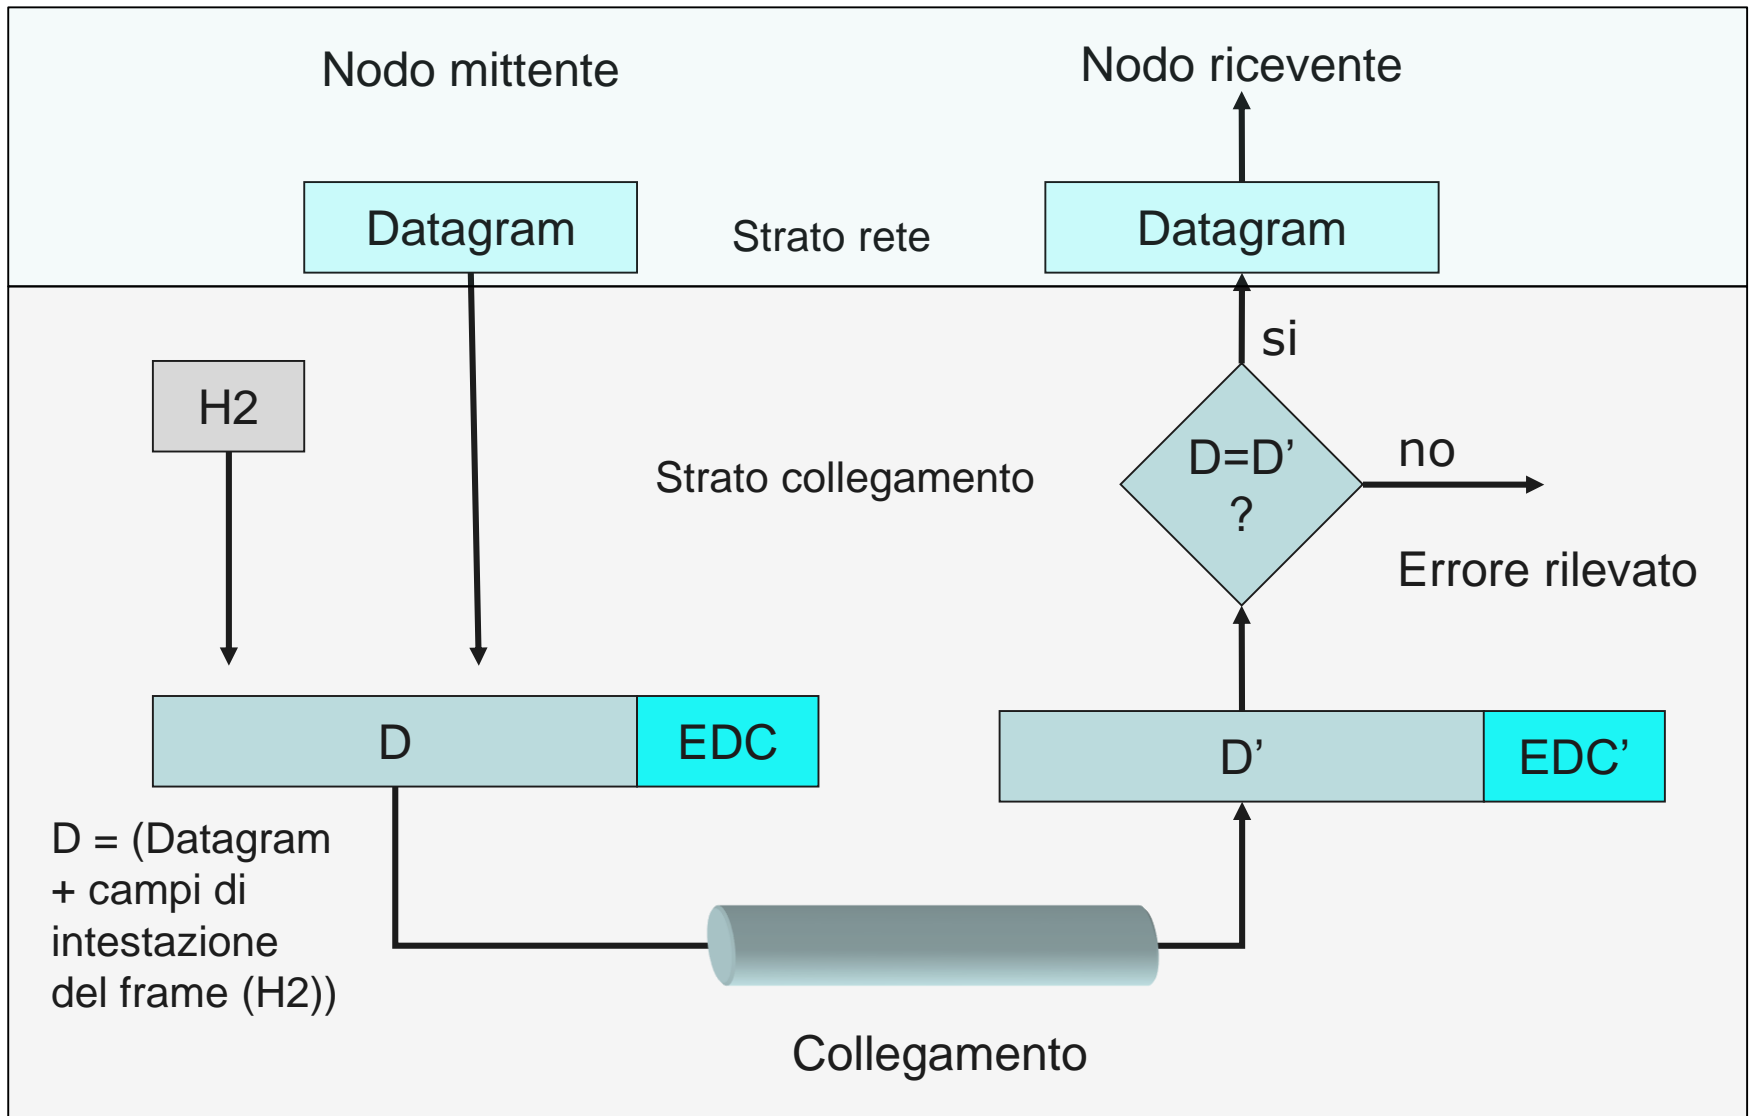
Nodo mittente

Nodo ricevente

Datagram

Strato rete

Datagram

si

H2

Strato collegamento

D=D'
?

no

Errore rilevato

D

EDC

D'

EDC'

D = (Datagram + campi di intestazione del frame (H2))

Collegamento